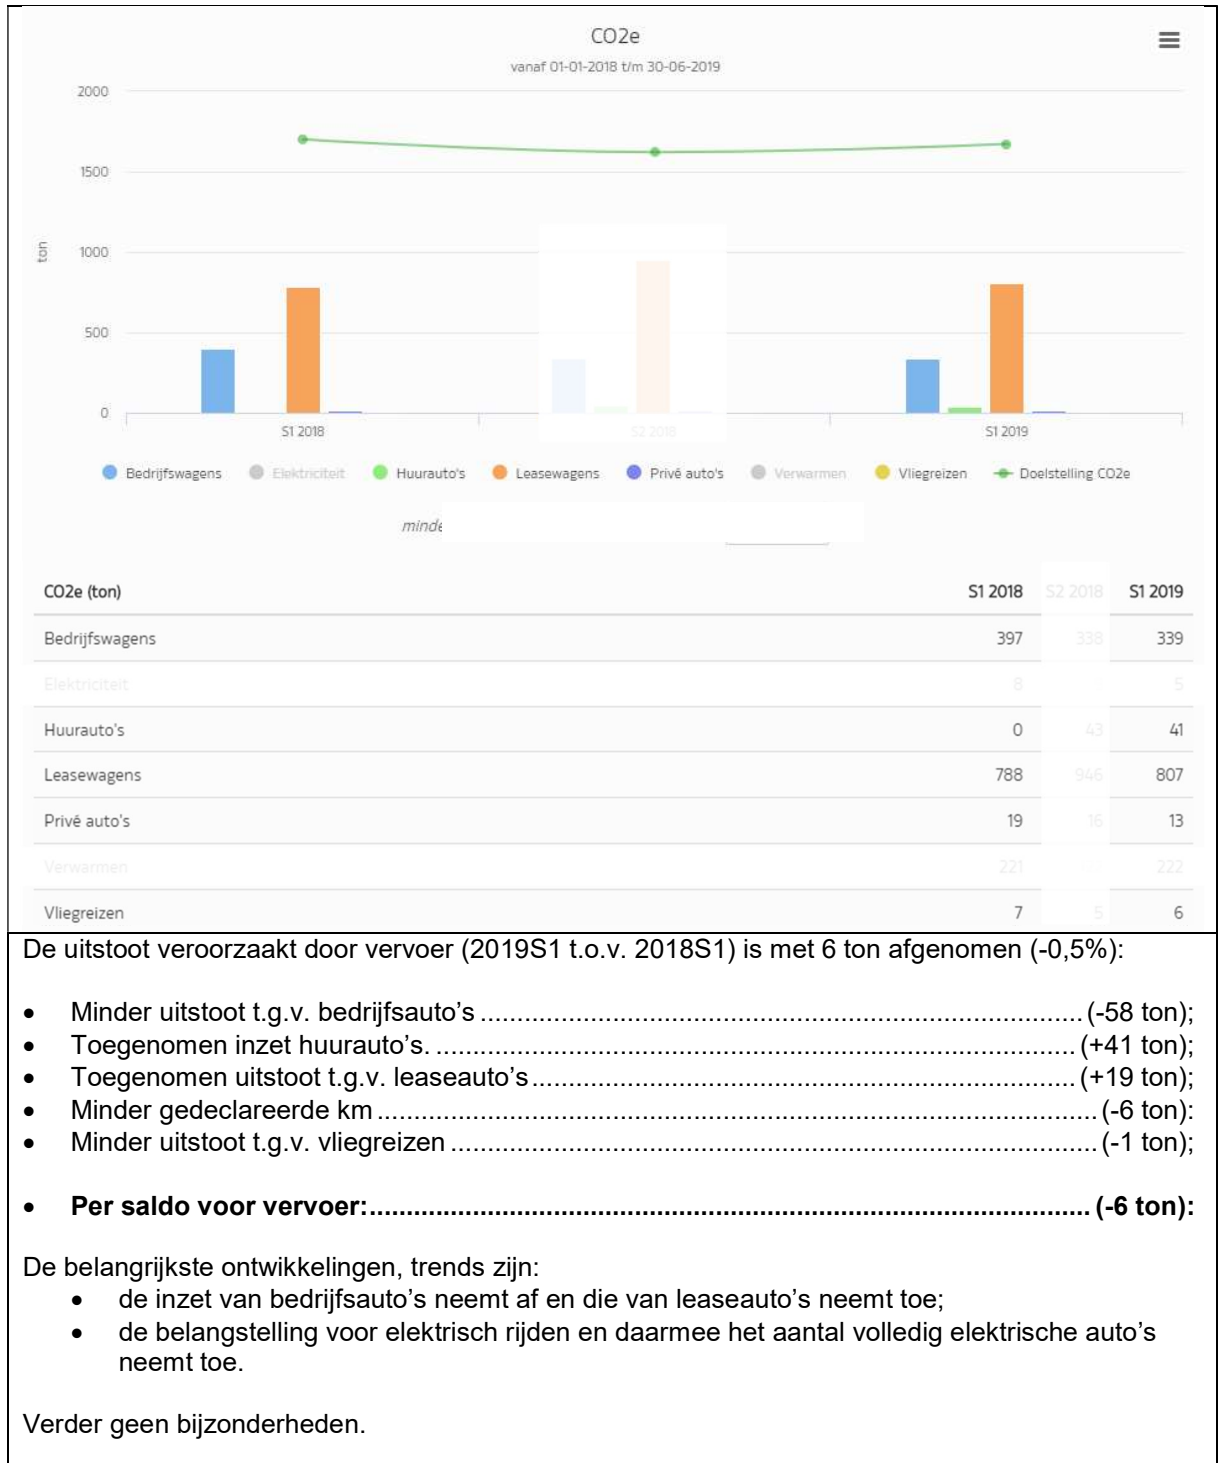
CO2e
vanaf 01-01-2018 t/m 30-06-2019

2000
1500
ton 1000
500
0

S1 2018 S2 2018 S1 2019

Bedrijfswagens Elektriciteit Huurauto's Leasewagens Privé auto's Verwarmen Vliegreizen Doelstelling CO2e

minde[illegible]

| CO2e (ton) | S1 2018 | S2 2018 | S1 2019 |
|---|---|---|---|
| Bedrijfswagens | 397 | 338 | 339 |
| Elektriciteit | 8 | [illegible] | 5 |
| Huurauto's | 0 | 43 | 41 |
| Leasewagens | 788 | 946 | 807 |
| Privé auto's | 19 | 16 | 13 |
| Verwarmen | 221 | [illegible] | 222 |
| Vliegreizen | 7 | 5 | 6 |

De uitstoot veroorzaakt door vervoer (2019S1 t.o.v. 2018S1) is met 6 ton afgenomen (-0,5%):

- Minder uitstoot t.g.v. bedrijfsauto's ........................................ (-58 ton);
- Toegenomen inzet huurauto's. ........................................ (+41 ton);
- Toegenomen uitstoot t.g.v. leaseauto's ........................................ (+19 ton);
- Minder gedeclareerde km ........................................ (-6 ton):
- Minder uitstoot t.g.v. vliegreizen ........................................ (-1 ton);

- **Per saldo voor vervoer:........................................ (-6 ton):**

De belangrijkste ontwikkelingen, trends zijn:
- de inzet van bedrijfsauto's neemt af en die van leaseauto's neemt toe;
- de belangstelling voor elektrisch rijden en daarmee het aantal volledig elektrische auto's neemt toe.

Verder geen bijzonderheden.